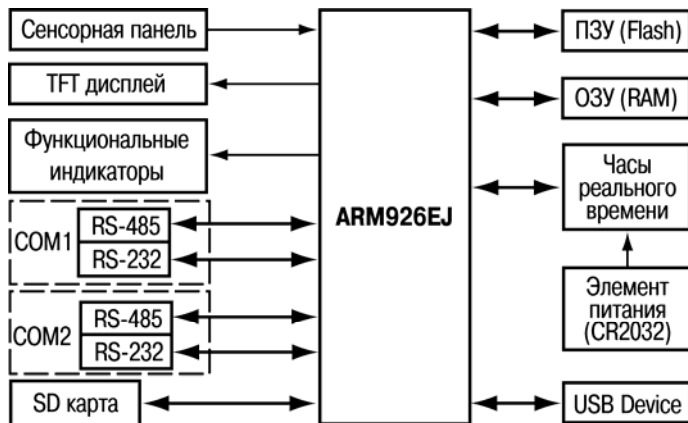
Сенсорная панель

TFT дисплей

Функциональные индикаторы

COM1
RS-485
RS-232

COM2
RS-485
RS-232

SD карта

ARM926EJ

ПЗУ (Flash)

ОЗУ (RAM)

Часы реального времени

Элемент питания (CR2032)

USB Device